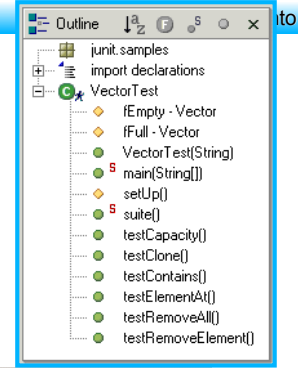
Outline
junit.samples
import declarations
VectorTest
fEmpty - Vector
fFull - Vector
VectorTest(String)
main(String[])
setUp()
suite()
testCapacity()
testClone()
testContains()
testElementAt()
testRemoveAll()
testRemoveElement()